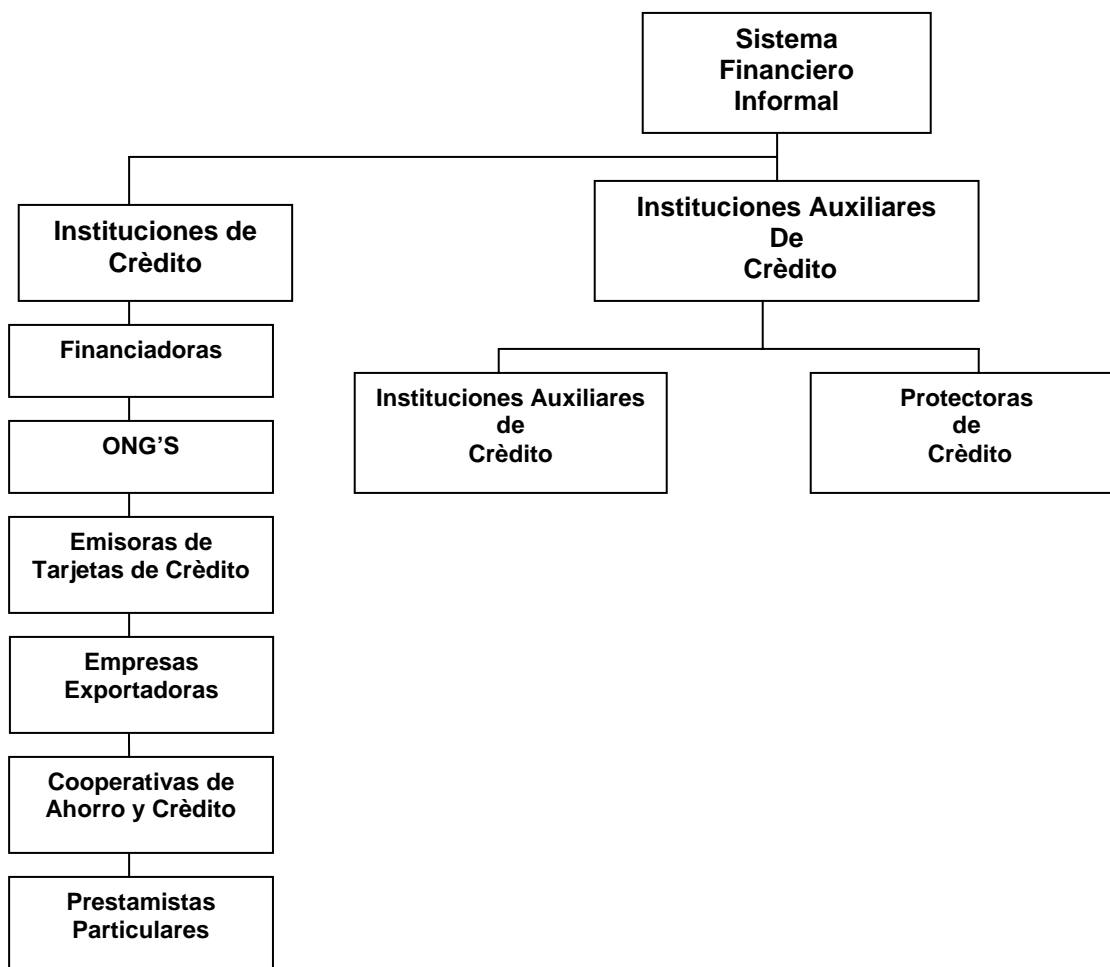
Sistema Financiero Informal

Instituciones de Crèdito

Instituciones Auxiliares De Crèdito

Financiadoras

ONG'S

Emisoras de Tarjetas de Crèdito

Empresas Exportadoras

Cooperativas de Ahorro y Crèdito

Prestamistas Particulares

Instituciones Auxiliares de Crèdito

Protectoras de Crèdito